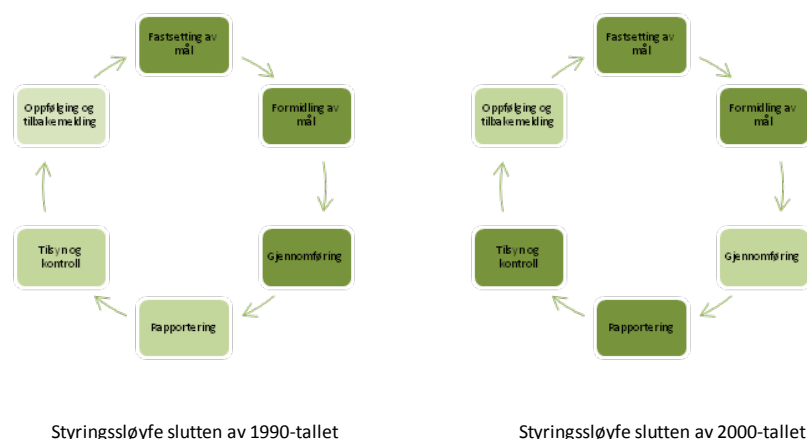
Fastsetting av mål

Formidling av mål

Gjennomføring

Rapportering

Tilsyn og kontroll

Oppfølging og tilbakemelding

Styringssløyfe slutten av 1990-tallet

Fastsetting av mål

Formidling av mål

Gjennomføring

Rapportering

Tilsyn og kontroll

Oppfølging og tilbakemelding

Styringssløyfe slutten av 2000-tallet